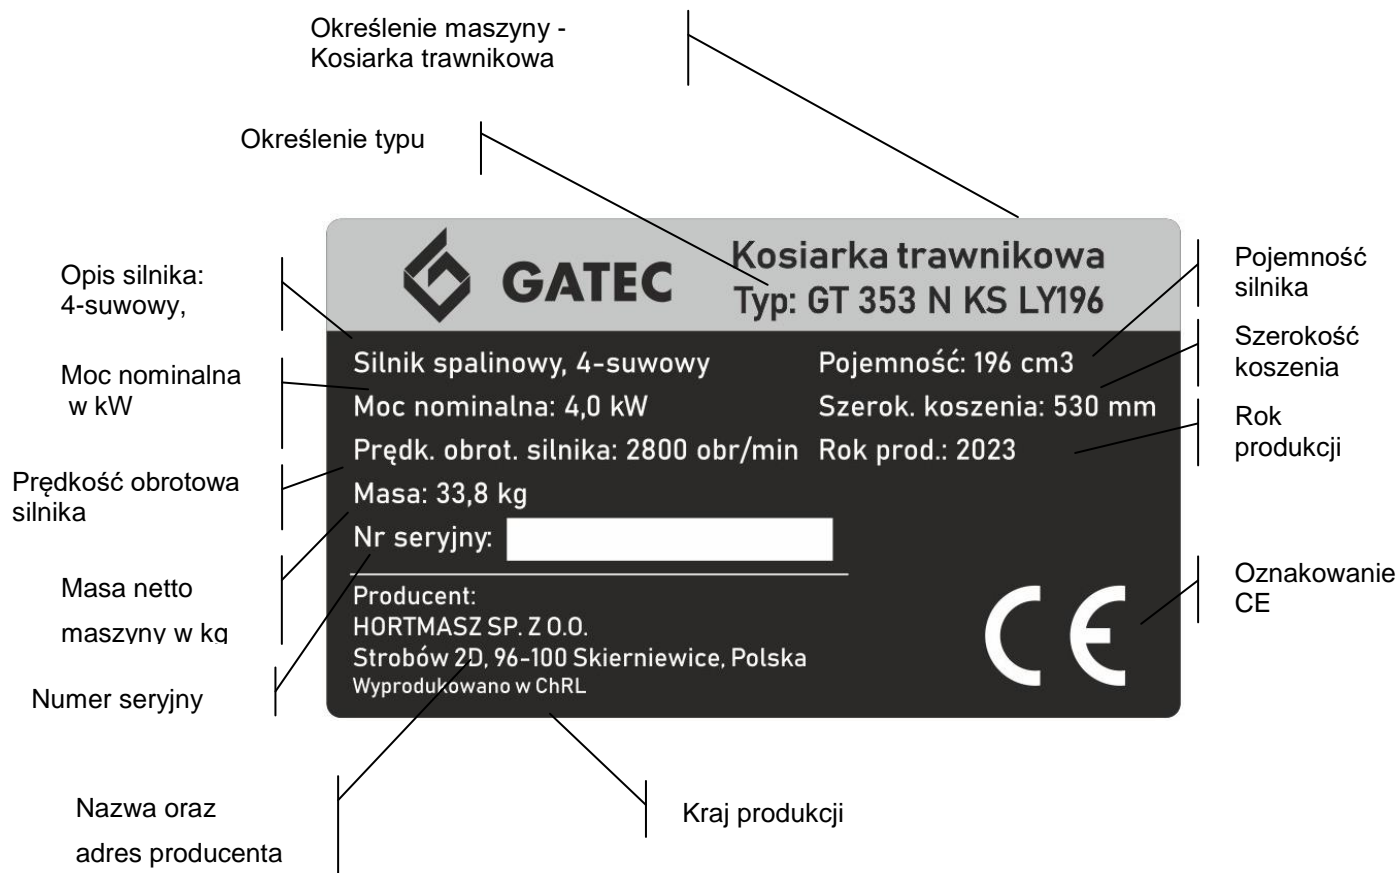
Określenie maszyny - Kosiarka trawnikowa

Określenie typu

Opis silnika: 4-suwowy,

Moc nominalna w kW

Prędkość obrotowa silnika

Masa netto maszyny w kg

Numer seryjny

GATEC

Kosiarka trawnikowa
Typ: GT 353 N KS LY196

Silnik spalinowy, 4-suwowy
Moc nominalna: 4,0 kW
Prędk. obrot. silnika: 2800 obr/min
Masa: 33,8 kg
Nr seryjny:

Pojemność: 196 cm3
Szerok. koszenia: 530 mm
Rok prod.: 2023

Producent:
HORTMASZ SP. Z O.O.
Strobów 2D, 96-100 Skierniewice, Polska
Wyprodukowano w ChRL

CE

Pojemność silnika

Szerokość koszenia

Rok produkcji

Oznakowanie CE

Nazwa oraz adres producenta

Kraj produkcji